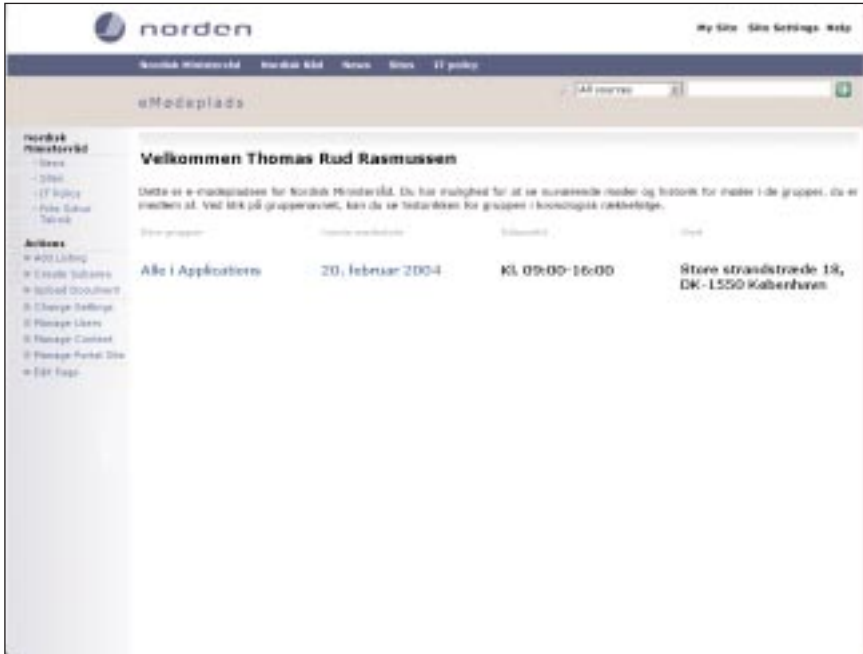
norden

My Site Site Settings Help

Nordisk Ministerråd Nordisk Råd News Sites IT policy

eMødeplads

All sources

Nordisk Ministerråd
- News
- Sites
- IT Policy
- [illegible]

Actions
» Add Listing
» Create Subarea
» Upload Document
» Change Settings
» Manage Users
» Manage Content
» Manage Portal Site
» Edit Page

Velkommen Thomas Rud Rasmussen

Dette er e-mødepladsen for Nordisk Ministerråd. Du har mulighed for at se kommende møder og historik for møder i de grupper, du er medlem af. Ved klik på gruppenavnet, kan du se historikken for gruppen i kronologisk rækkefølge.

| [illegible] | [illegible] | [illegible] | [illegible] |
|---|---|---|---|
| Alle i Applications | 20. februar 2004 | Kl. 09:00-16:00 | Store strandstræde 18, DK-1550 København |